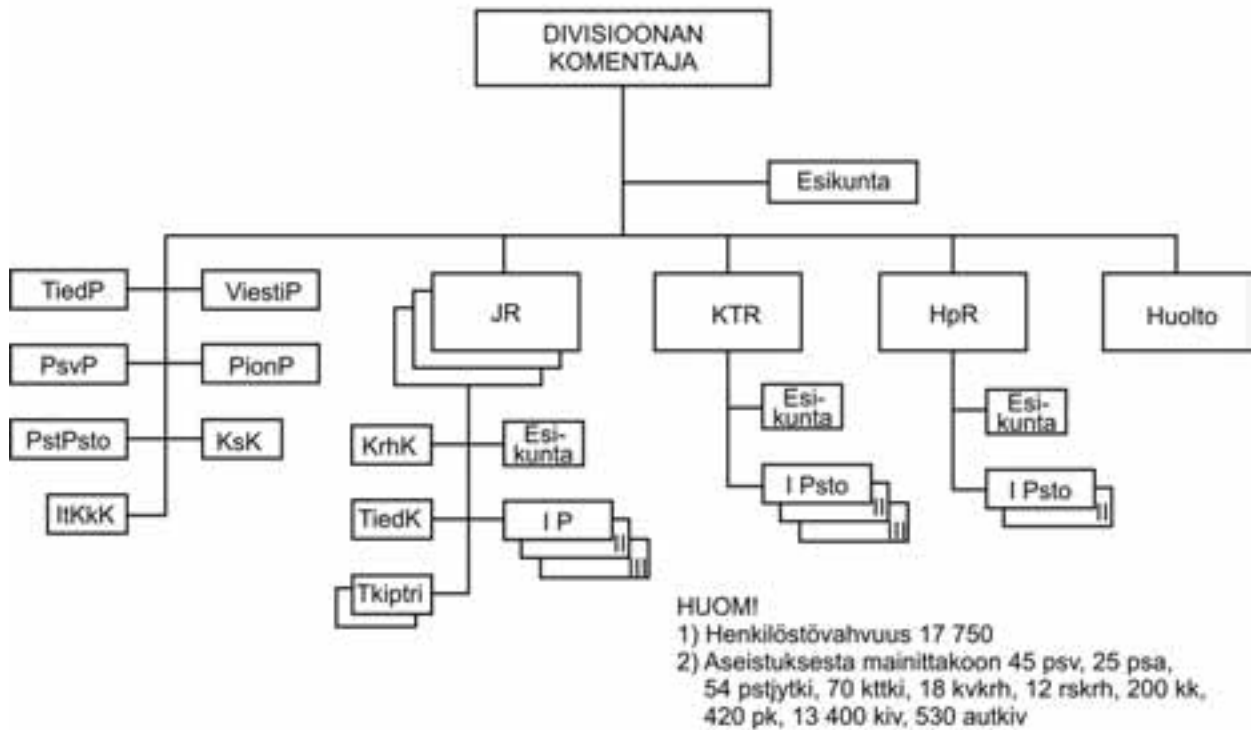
DIVISIOONAN KOMENTAJA

Esikunta

TiedP
ViestiP
PsvP
PionP
PstPsto
KsK
ItKkK

JR
KrhK
Esikunta
TiedK
I P
II
III
Tkiptri

KTR
Esikunta
I Psto
II
III

HpR
Esikunta
I Psto
II

Huolto

HUOM!
1) Henkilöstövahvuus 17 750
2) Aseistuksesta mainittakoon 45 psv, 25 psa, 54 pstjytki, 70 kttki, 18 kvkrh, 12 rskrh, 200 kk, 420 pk, 13 400 kiv, 530 autkiv